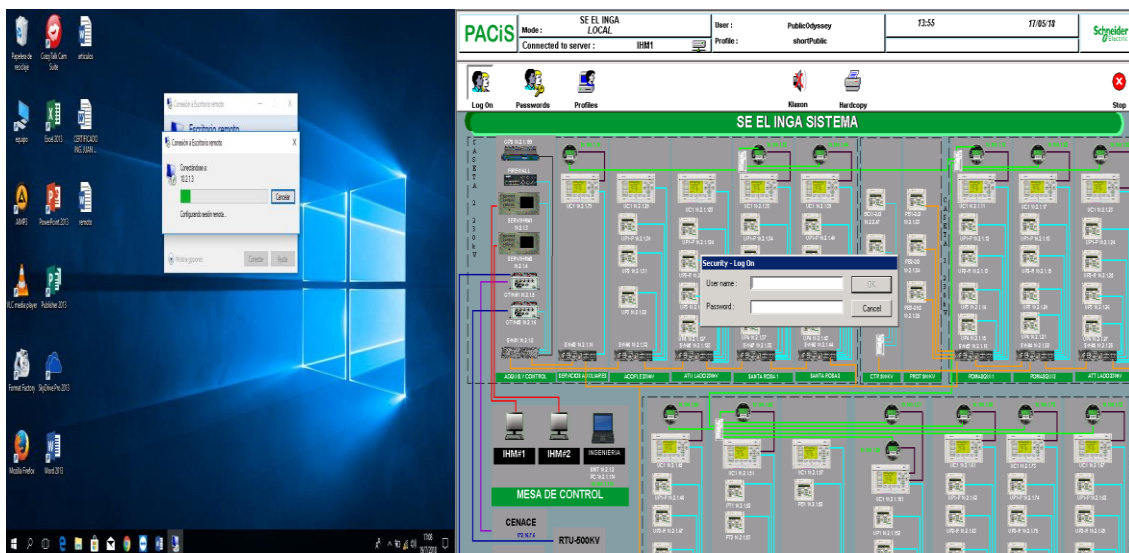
Papelera de reciclaje
CyberLink YouCam Suite
articulos
equipo
Excel 2013
CERTIFICADO ING JUAN
JAVA
PowerPoint 2013
remoto
VLC media player
Publisher 2013
Format Factory
SkyDrive Pro 2013
Mozilla Firefox
Word 2013

Conexión a Escritorio remoto
Escritorio remoto
Conexión a Escritorio remoto
Conectándose a:
10.2.1.3
Cancelar
Configurando sesión remota...
Mostrar opciones
Conectar
Ayuda

PACiS
Mode :
SE EL INGA
LOCAL
Connected to server :
IHM1
User :
PublicOdyssey
Profile :
shortPublic
13:55
17/05/18
Schneider Electric
Log On
Passwords
Profiles
Klaxon
Hardcopy
Stop
SE EL INGA SISTEMA

Security - Log On
User name :
OK
Password :
Cancel

IHM#1
IHM#2
INGENIERIA
MESA DE CONTROL
CENACE
RTU-500KV
SERVICIOS AUXILIARES
ACOPLE 230kV
ATU LADO 230kV
SANTA ROSA 1
SANTA ROSA 2
FRONT 500KV
POMASQUI 1
POMASQUI 2
ATT LADO 500KV